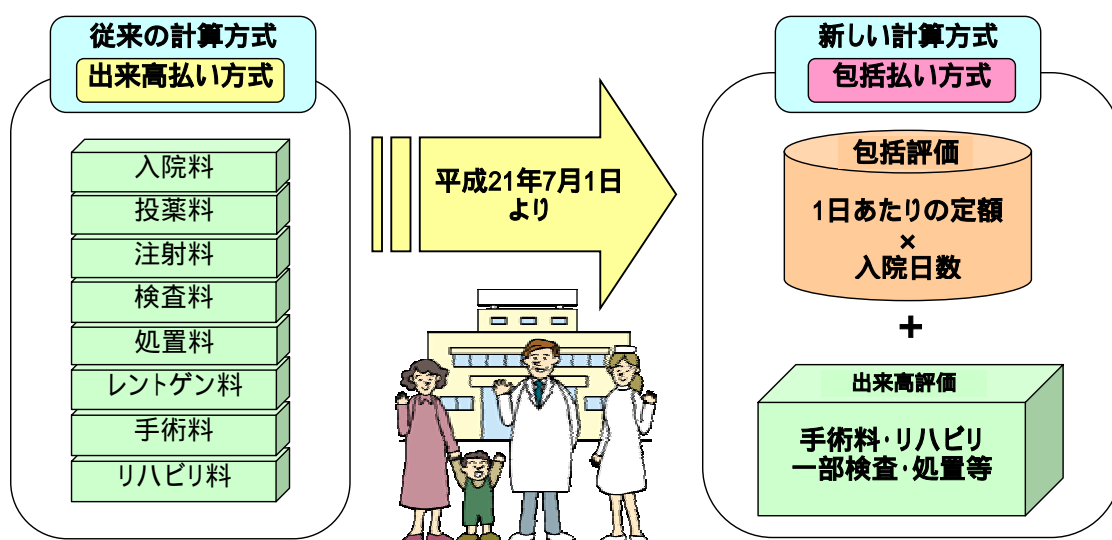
従来の計算方式
出来高払い方式

入院料
投薬料
注射料
検査料
処置料
レントゲン料
手術料
リハビリ料

平成21年7月1日
より

新しい計算方式
包括払い方式

包括評価
1日あたりの定額
×
入院日数

+

出来高評価
手術料･リハビリ
一部検査･処置等